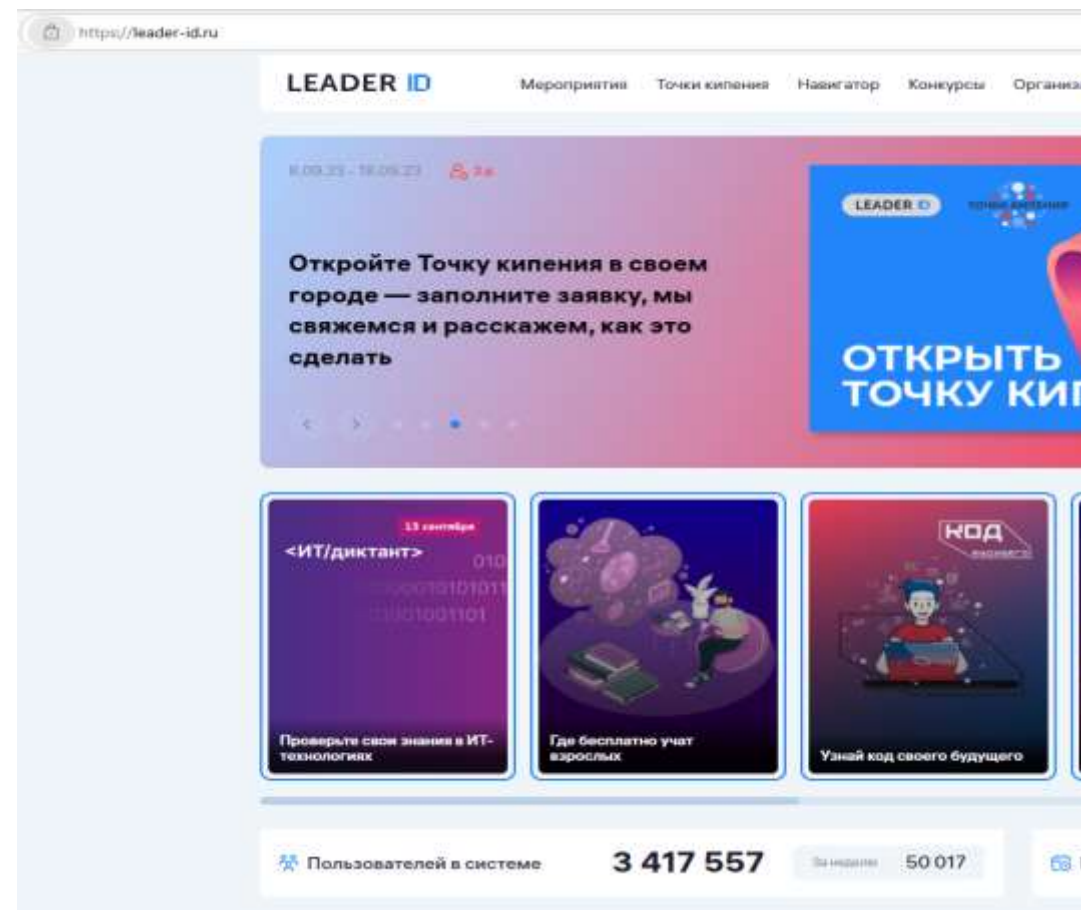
https://leader-id.ru

LEADER ID

Мероприятия Точки кипения Навигатор Конкурсы Организ

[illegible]

Откройте Точку кипения в своем городе — заполните заявку, мы свяжемся и расскажем, как это сделать

LEADER ID

ОТКРЫТЬ ТОЧКУ КИ

13 сентября

<ИТ/диктант>

010
0010101011
001001101

Проверьте свои знания в ИТ-технологиях

Где бесплатно учат взрослых

КОД

Узнай код своего будущего

Пользователей в системе

3 417 557

За неделю

50 017